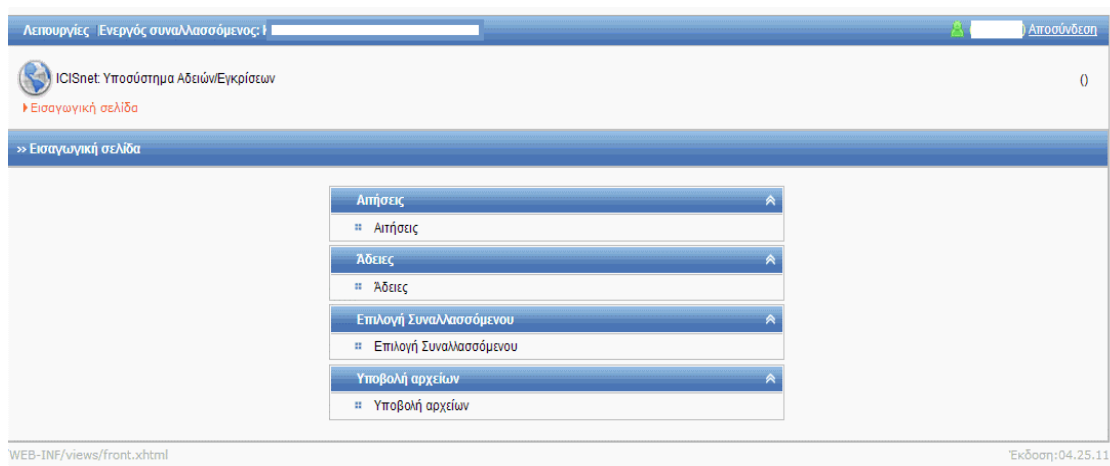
Λειτουργίες Ενεργός συναλλασσόμενος: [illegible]

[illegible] Αποσύνδεση

ICISnet Υποσύστημα Αδειών/Εγκρίσεων

()

Εισαγωγική σελίδα

» Εισαγωγική σελίδα

Αιτήσεις

Αιτήσεις

Άδειες

Άδειες

Επιλογή Συναλλασσόμενου

Επιλογή Συναλλασσόμενου

Υποβολή αρχείων

Υποβολή αρχείων

WEB-INF/views/front.xhtml

Έκδοση:04.25.11